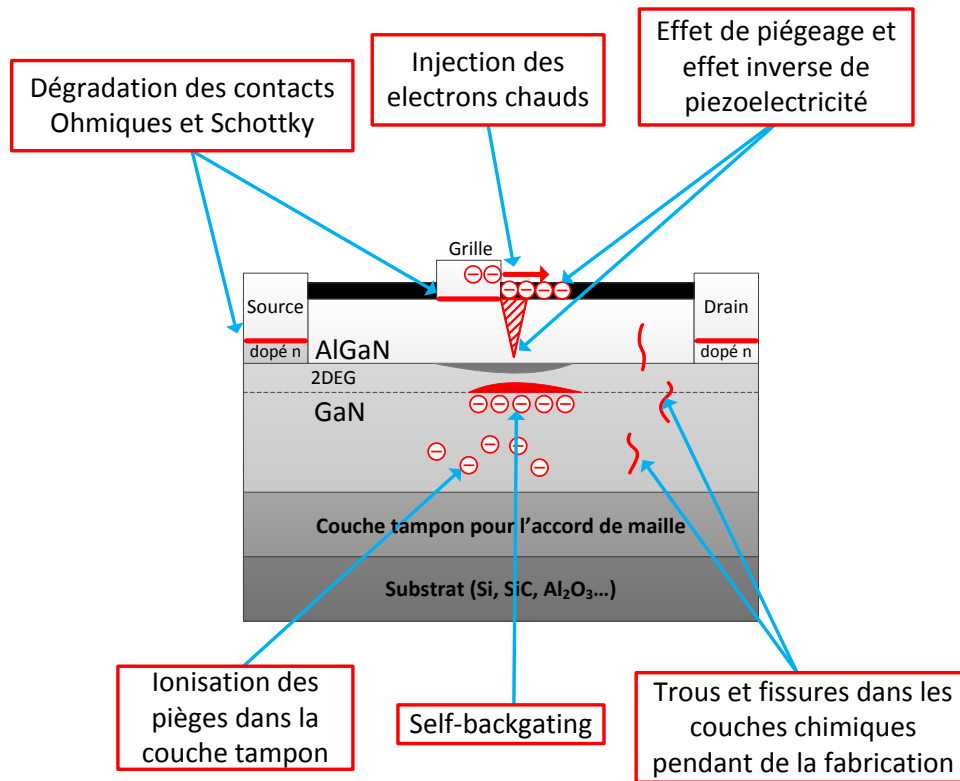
Dégradation des contacts Ohmiques et Schottky

Injection des electrons chauds

Effet de piégeage et effet inverse de piezoelectricité

Grille

Source

Drain

dopé n

AlGaN

dopé n

2DEG

GaN

Couche tampon pour l'accord de maille

Substrat (Si, SiC, $Al_2O_3$…)

Ionisation des pièges dans la couche tampon

Self-backgating

Trous et fissures dans les couches chimiques pendant de la fabrication